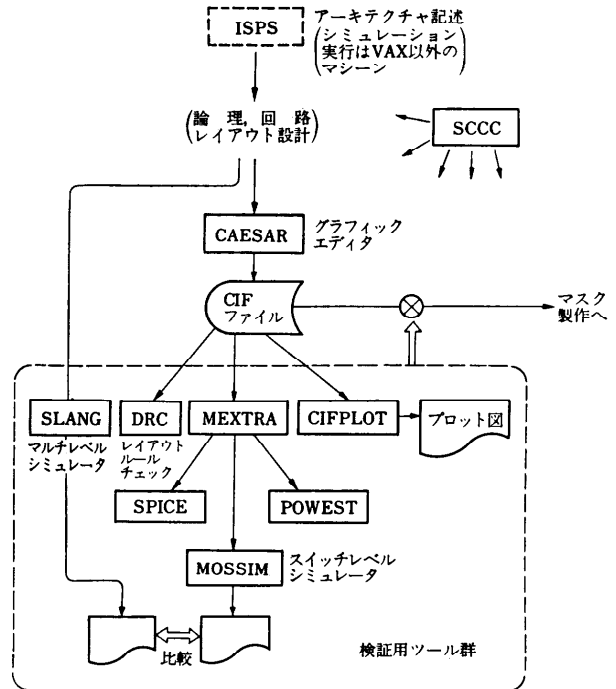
ISPS

アーキテクチャ記述
(シミュレーション実行はVAX以外のマシーン)

(論理, 回路
レイアウト設計)

SCCC

CAESAR

グラフィック
エディタ

CIF
ファイル

マスク
製作へ

SLANG

マルチレベル
シミュレータ

DRC

レイアウト
ルール
チェック

MEXTRA

CIFPLOT

プロット図

SPICE

POWEST

MOSSIM

スイッチレベル
シミュレータ

比較

検証用ツール群